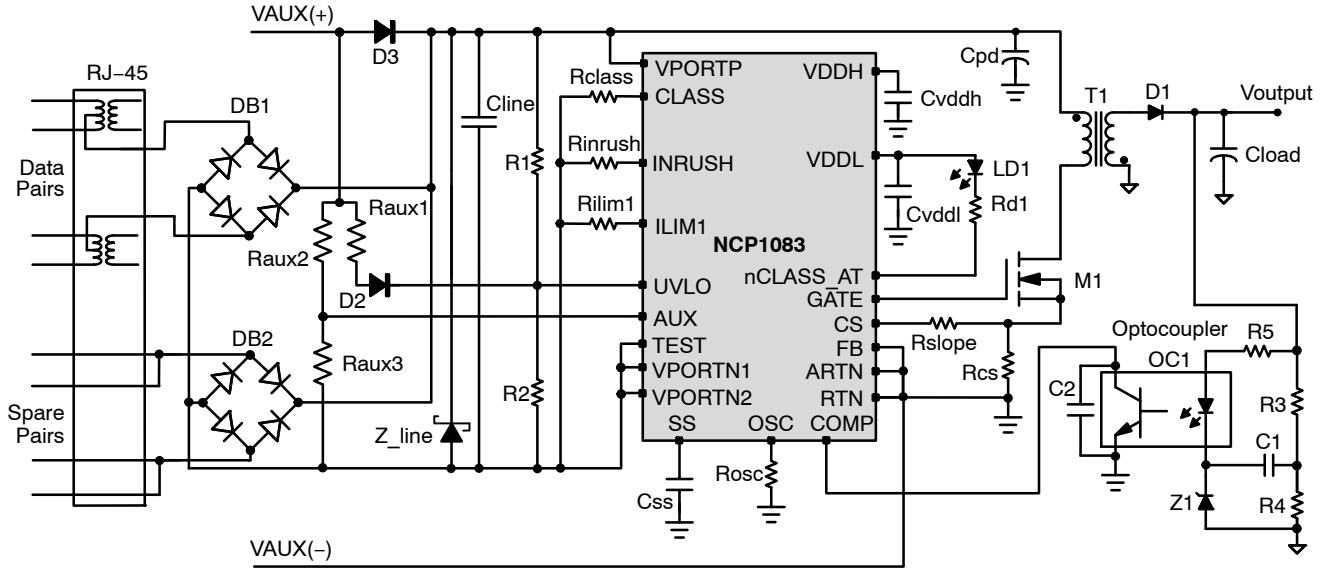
VAUX(+)
D3
RJ−45
DB1
Data Pairs
Spare Pairs
DB2
Raux1
Raux2
Raux3
D2
Cline
Z_line
R1
R2
Rclass
Rinrush
Rilim1
VPORTP
CLASS
INRUSH
ILIM1
UVLO
AUX
TEST
VPORTN1
VPORTN2
SS
OSC
COMP
RTN
ARTN
FB
CS
GATE
nCLASS_AT
VDDL
VDDH
NCP1083
Css
Rosc
Cvddh
Cvddl
LD1
Rd1
Cpd
T1
D1
Voutput
Cload
M1
Rslope
Rcs
Optocoupler
OC1
C2
R5
R3
C1
R4
Z1
VAUX(−)